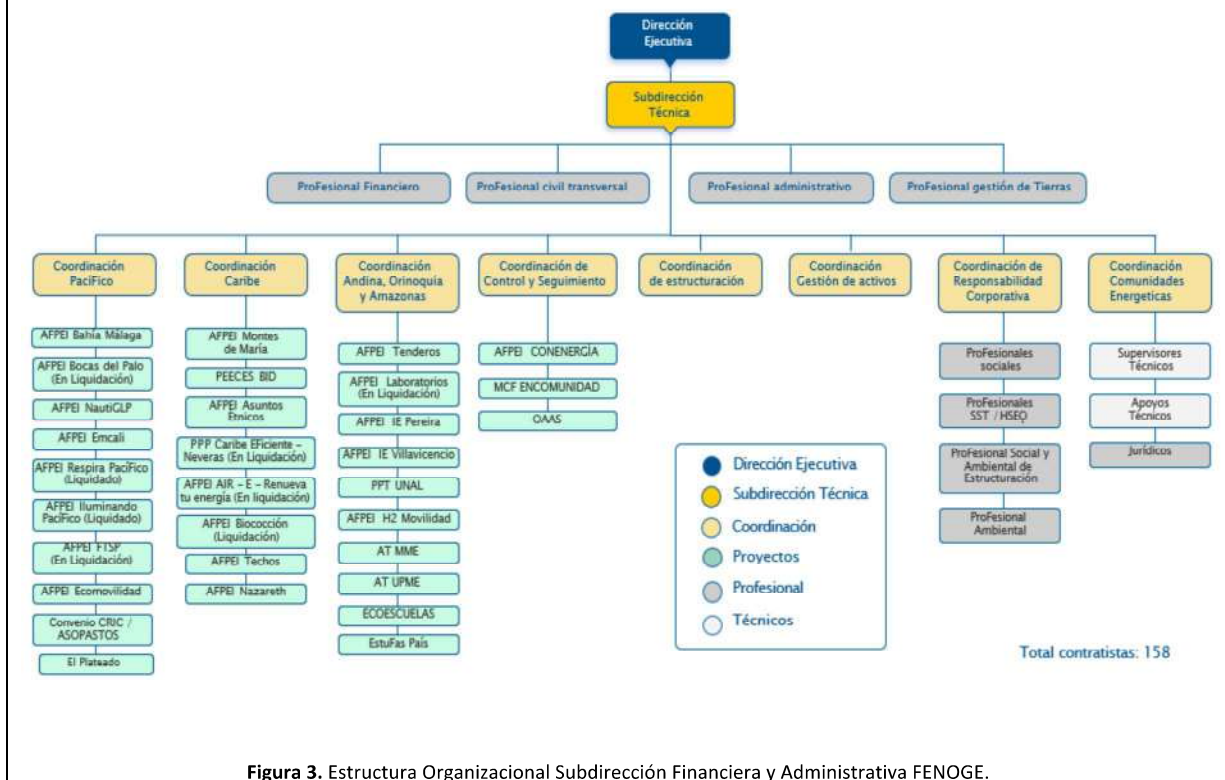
Dirección Ejecutiva

Subdirección Técnica

ProFesional Financiero

ProFesional civil transversal

ProFesional administrativo

ProFesional gestión de Tierras

Coordinación PacíFico

AFPEI Bahía Málaga

AFPEI Bocas del Palo (En Liquidación)

AFPEI NautiGLP

AFPEI Emcali

AFPEI Respira PacíFico (Liquidado)

AFPEI Iluminando PacíFico (Liquidado)

AFPEI FTSP (En Liquidación)

AFPEI Ecomovilidad

Convenio CRIC / ASOPASTOS

El Plateado

Coordinación Caribe

AFPEI Montes de María

PEECES BID

AFPEI Asuntos Étnicos

PPP Caribe Eficiente – Neveras (En Liquidación)

AFPEI AIR – E – Renueva tu energía (En liquidación)

AFPEI Biococción (Liquidación)

AFPEI Techos

AFPEI Nazareth

Coordinación Andina, Orinoquia y Amazonas

AFPEI Tenderos

AFPEI Laboratorios (En Liquidación)

AFPEI IE Pereira

AFPEI IE Villavicencio

PPT UNAL

AFPEI H2 Movilidad

AT MME

AT UPME

ECOESCUELAS

EstuFas País

Coordinación de Control y Seguimiento

AFPEI CONENERGÍA

MCF ENCOMUNIDAD

OAAS

Coordinación de estructuración

Coordinación Gestión de activos

Coordinación de Responsabilidad Corporativa

ProFesionales sociales

ProFesionales SST / HSEQ

ProFesional Social y Ambiental de Estructuración

ProFesional Ambiental

Coordinación Comunidades Energeticas

Supervisores Técnicos

Apoyos Técnicos

Jurídicos

Dirección Ejecutiva

Subdirección Técnica

Coordinación

Proyectos

Profesional

Técnicos

Total contratistas: 158

Figura 3. Estructura Organizacional Subdirección Financiera y Administrativa FENOGE.